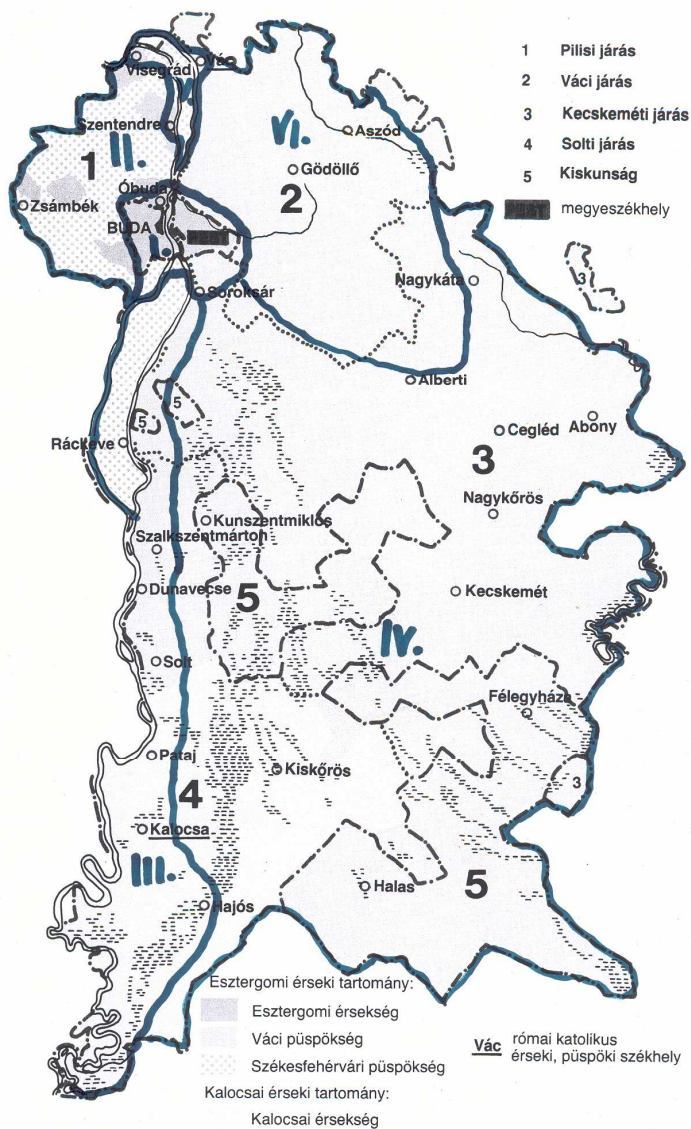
1 Pilisi járás
2 Váci járás
3 Kecskeméti járás
4 Solti járás
5 Kiskunság
PEST megyeszékhely

Visegrád
Vác
Szentendre
Aszód
VI.
Gödöllő
1
II.
2
Óbuda
Zsámbék
BUDA
I.
PEST
Nagykáta
3
Soroksár
Alberti
5
5
Ráckeve
Cegléd
Abony
3
Nagykőrös
Kunszentmiklós
Szalkszentmárton
Dunavecse
5
Kecskemét
IV.
Solt
Félegyháza
Pataj
Kiskőrös
3
4
Kalocsa
III.
Halas
5
Hajós

Esztergomi érseki tartomány:
Esztergomi érsekség
Váci püspökség
Székesfehérvári püspökség
Kalocsai érseki tartomány:
Kalocsai érsekség

Vác római katolikus érseki, püspöki székhely